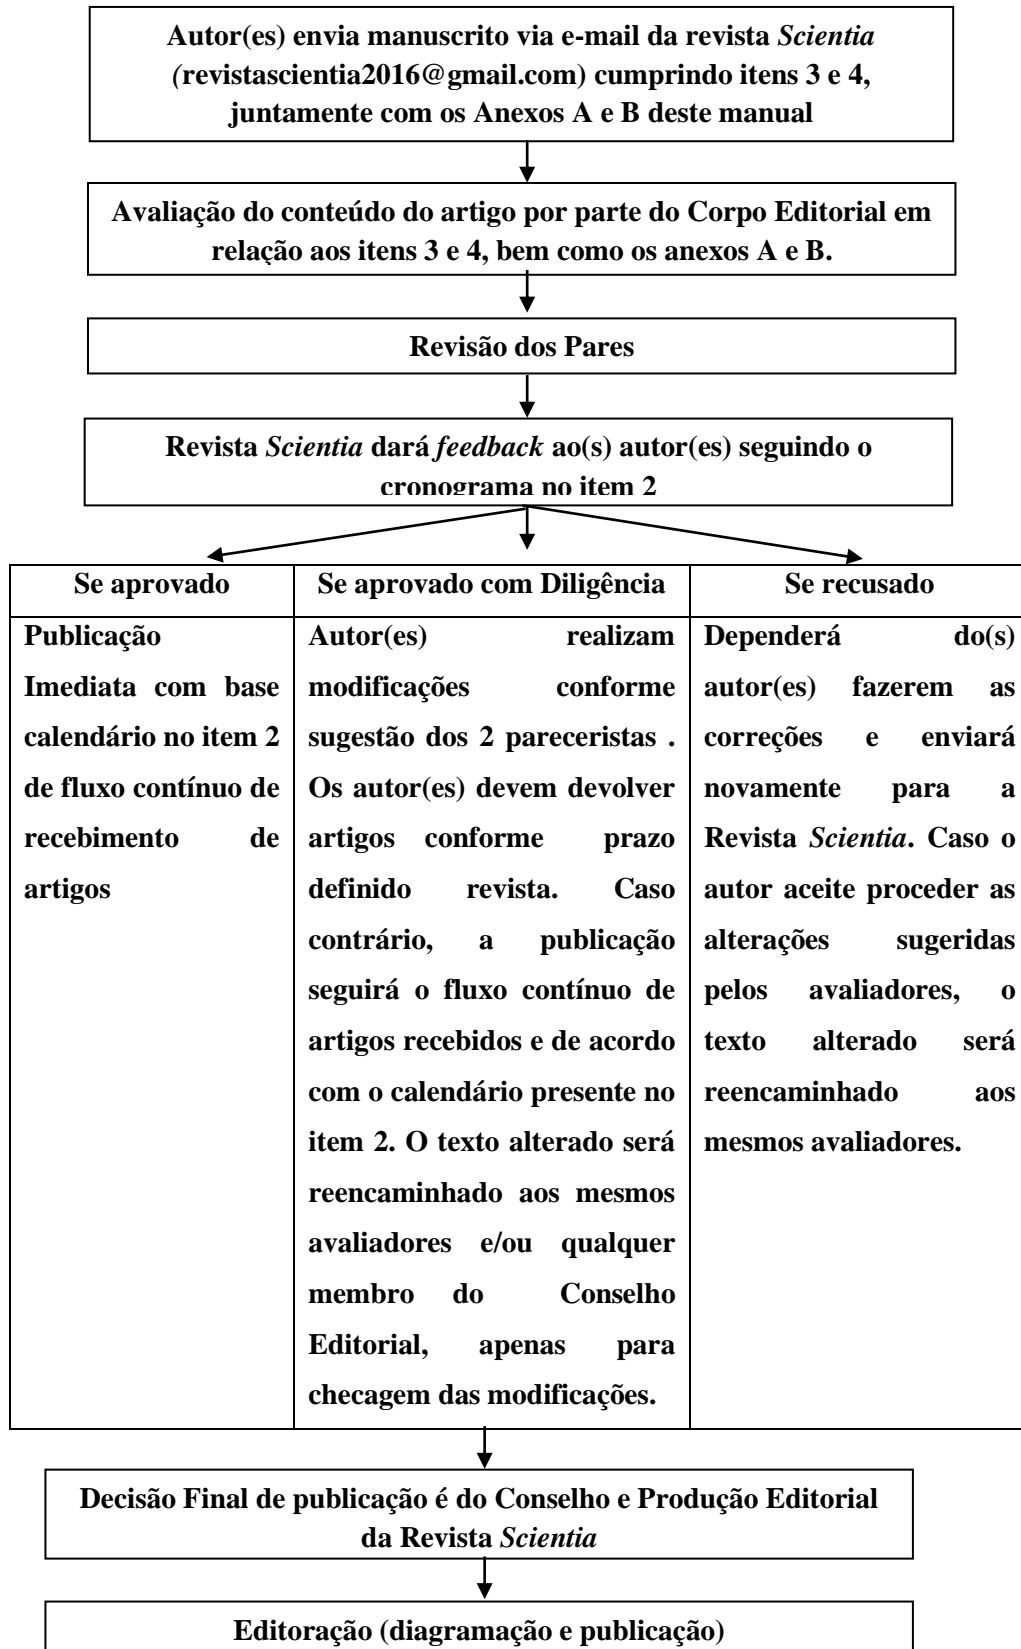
Autor(es) envia manuscrito via e-mail da revista Scientia (revistascientia2016@gmail.com) cumprindo itens 3 e 4, juntamente com os Anexos A e B deste manual

Avaliação do conteúdo do artigo por parte do Corpo Editorial em relação aos itens 3 e 4, bem como os anexos A e B.

Revisão dos Pares

Revista Scientia dará feedback ao(s) autor(es) seguindo o cronograma no item 2

| Se aprovado | Se aprovado com Diligência | Se recusado |
|---|---|---|
| Publicação Imediata com base calendário no item 2 de fluxo contínuo de recebimento de artigos | Autor(es) realizam modificações conforme sugestão dos 2 pareceristas . Os autor(es) devem devolver artigos conforme prazo definido revista. Caso contrário, a publicação seguirá o fluxo contínuo de artigos recebidos e de acordo com o calendário presente no item 2. O texto alterado será reencaminhado aos mesmos avaliadores e/ou qualquer membro do Conselho Editorial, apenas para checagem das modificações. | Dependerá do(s) autor(es) fazerem as correções e enviará novamente para a Revista Scientia. Caso o autor aceite proceder as alterações sugeridas pelos avaliadores, o texto alterado será reencaminhado aos mesmos avaliadores. |

Decisão Final de publicação é do Conselho e Produção Editorial da Revista Scientia

Editoração (diagramação e publicação)